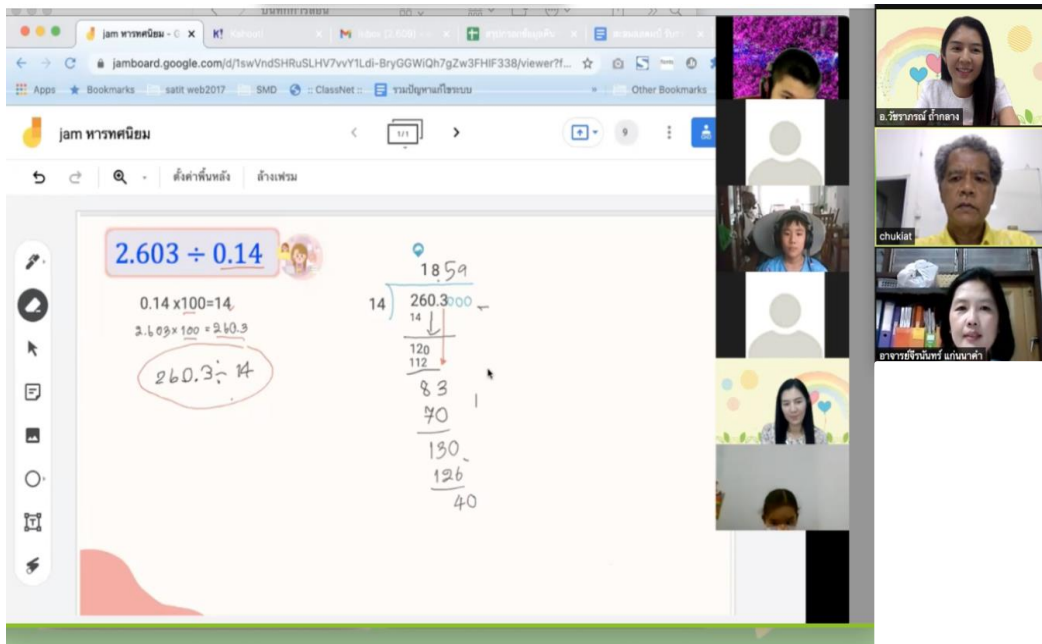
jam หารทศนิยม
K! Kahoot!
jamboard.google.com/d/1swVndSHRuSLHV7vvY1Ldi-BryGGWiQh7gZw3FHIF338/viewer?f...
Apps
Bookmarks
satit web2017
SMD
:: ClassNet ::
รวมปัญหาแก้ไขระบบ
Other Bookmarks

jam หารทศนิยม
1/1
ตั้งค่าพื้นหลัง
ล้างเฟรม

$2.603 \div 0.14$

$0.14 \times 100 = 14$
$2.603 \times 100 = 260.3$
$260.3 \div 14$

18.59
14 ) 260.3000
14
120
112
83
70
130
126
40

อ.วัชราภรณ์ ถ้ำกลาง
chukiat
อาจารย์จิรนันทร์ แก่นนาคำ